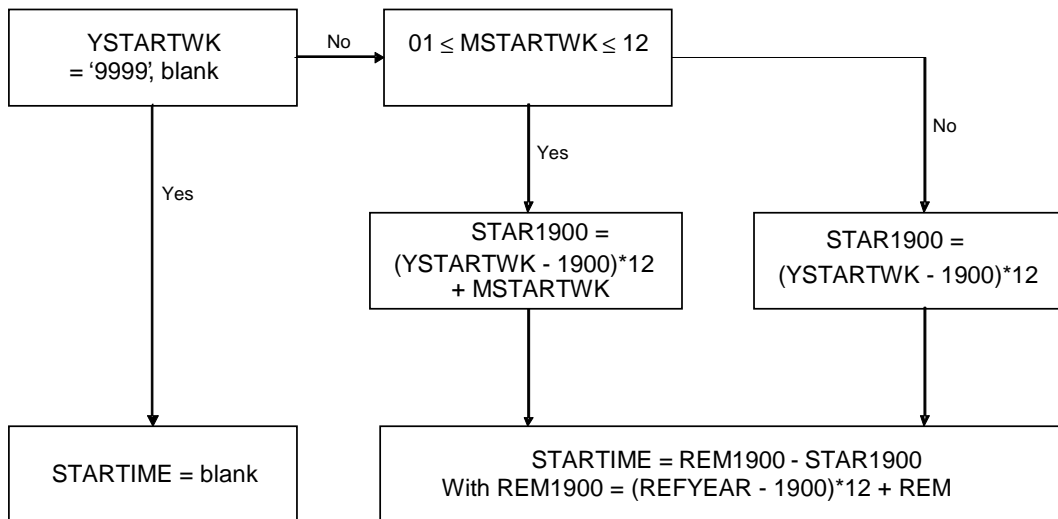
YSTARTWK = '9999', blank

No

$01 \leq$ MSTARTWK $\leq 12$

Yes

No

Yes

STAR1900 = (YSTARTWK - 1900)*12 + MSTARTWK

STAR1900 = (YSTARTWK - 1900)*12

STARTIME = blank

STARTIME = REM1900 - STAR1900
With REM1900 = (REFYEAR - 1900)*12 + REM